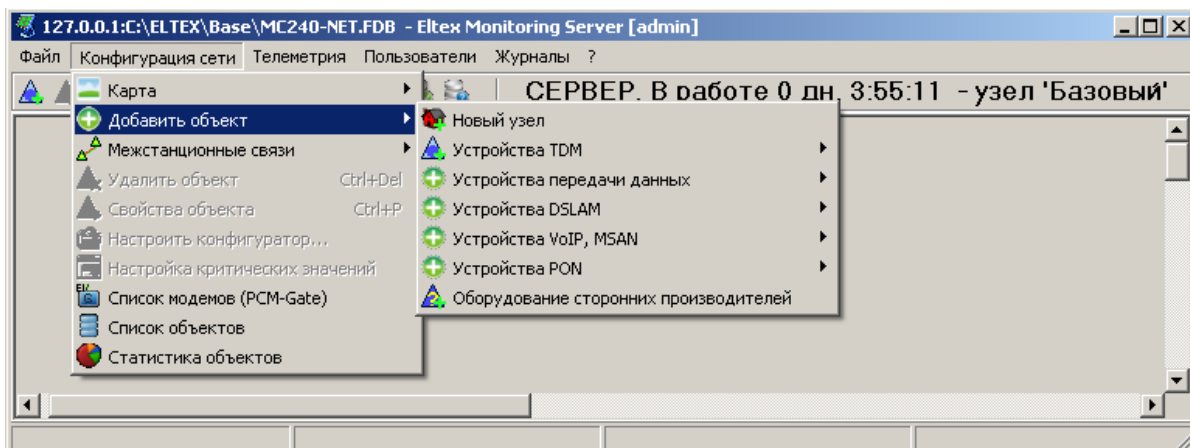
127.0.0.1:C:\ELTEX\Base\MC240-NET.FDB - Eltex Monitoring Server [admin]

Файл Конфигурация сети Телеметрия Пользователи Журналы ?

СЕРВЕР. В работе 0 дн. 3:55:11 - узел 'Базовый'

Карта
Добавить объект
Межстанционные связи
Удалить объект Ctrl+Del
Свойства объекта Ctrl+P
Настроить конфигуратор...
Настройка критических значений
Список модемов (PCM-Gate)
Список объектов
Статистика объектов

Новый узел
Устройства TDM
Устройства передачи данных
Устройства DSLAM
Устройства VoIP, MSAN
Устройства PON
Оборудование сторонних производителей